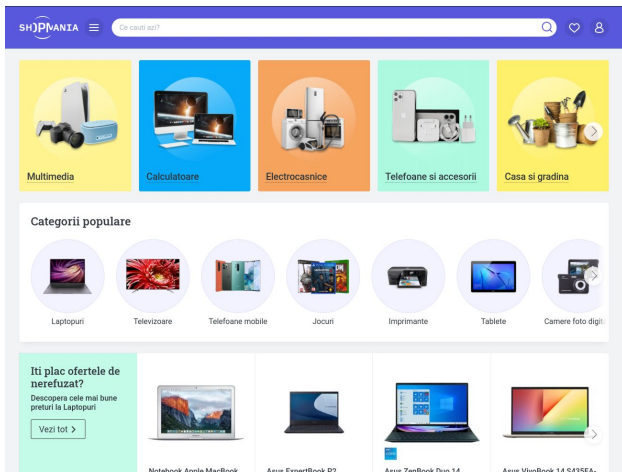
SHOPMANIA

Ce cauti azi?

Multimedia

Calculatoare

Electrocasnice

Telefoane si accesorii

Casa si gradina

Categorii populare

Laptopuri

Televizoare

Telefoane mobile

Jocuri

Imprimante

Tablete

Camere foto digit

Iti plac ofertele de nerefuzat?

Descopera cele mai bune preturi la Laptopuri

Vezi tot

Notebook Apple MacBook

Asus ExpertBook B2

Asus ZenBook Duo 14

Asus VivoBook 14 S435FA-